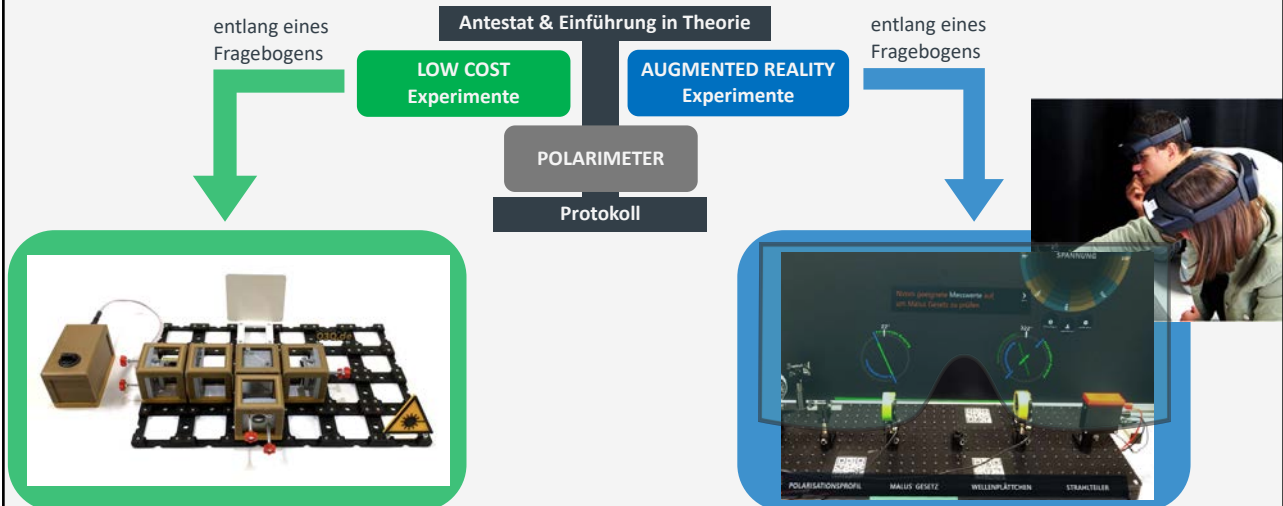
Antestat & Einführung in Theorie

entlang eines Fragebogens

LOW COST Experimente

AUGMENTED REALITY Experimente

entlang eines Fragebogens

POLARIMETER

Protokoll

SPANNUNG

Nutze geeignete Messwerte auf um Malus Gesetz zu prüfen

POLARISATIONSPROFIL
MALUS' GESETZ
WELLENPLÄTTCHEN
STRAHLTEILER